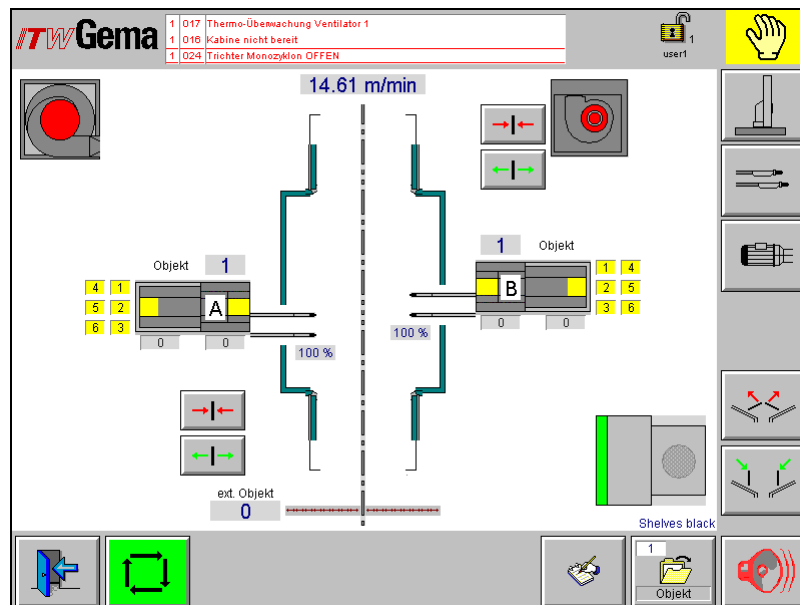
ITW Gema

| 1 | 017 | Thermo-Überwachung Ventilator 1 |
|---|---|---|
| 1 | 016 | Kabine nicht bereit |
| 1 | 024 | Trichter Monozyklon OFFEN |

1
user1

14.61 m/min

Objekt 1

4 1
5 2
6 3

A

0 0

100 %

1 Objekt

B

1 4
2 5
3 6

0 0

100 %

ext. Objekt
0

Shelves black

1
Objekt